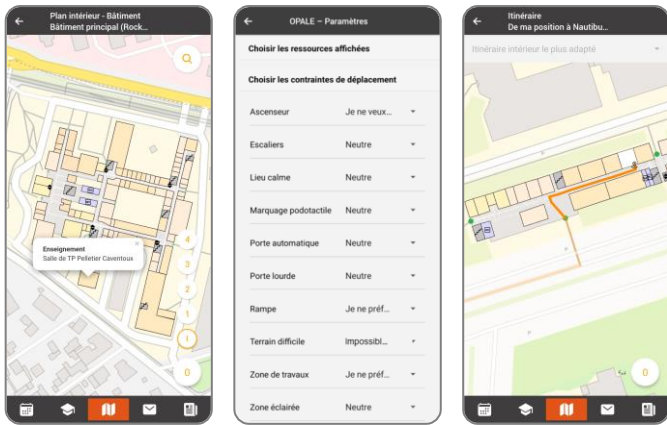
Plan intérieur - Bâtiment
Bâtiment principal (Rock...

Enseignement
Salle de TP Pelletier Caventoux

4
3
2
1
0

OPALE – Paramètres

Choisir les ressources affichées

Choisir les contraintes de déplacement

| | |
|---|---|
| Ascenseur | Je ne veux... |
| Escaliers | Neutre |
| Lieu calme | Neutre |
| Marquage podotactile | Neutre |
| Porte automatique | Neutre |
| Porte lourde | Neutre |
| Rampe | Je ne préf... |
| Terrain difficile | Impossibl... |
| Zone de travaux | Je ne préf... |
| Zone éclairée | Neutre |

Itinéraire
De ma position à Nautibu...

Itinéraire intérieur le plus adapté

0